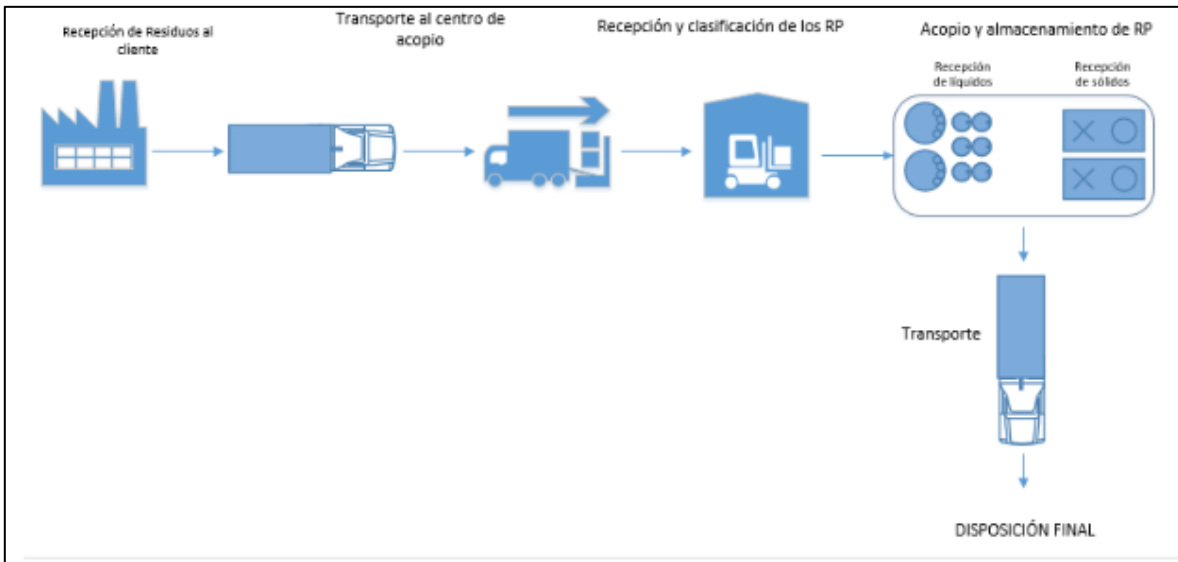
Recepción de Residuos al cliente

Transporte al centro de acopio

Recepción y clasificación de los RP

Acopio y almacenamiento de RP

Recepción de líquidos

Recepción de sólidos

Transporte

DISPOSICIÓN FINAL